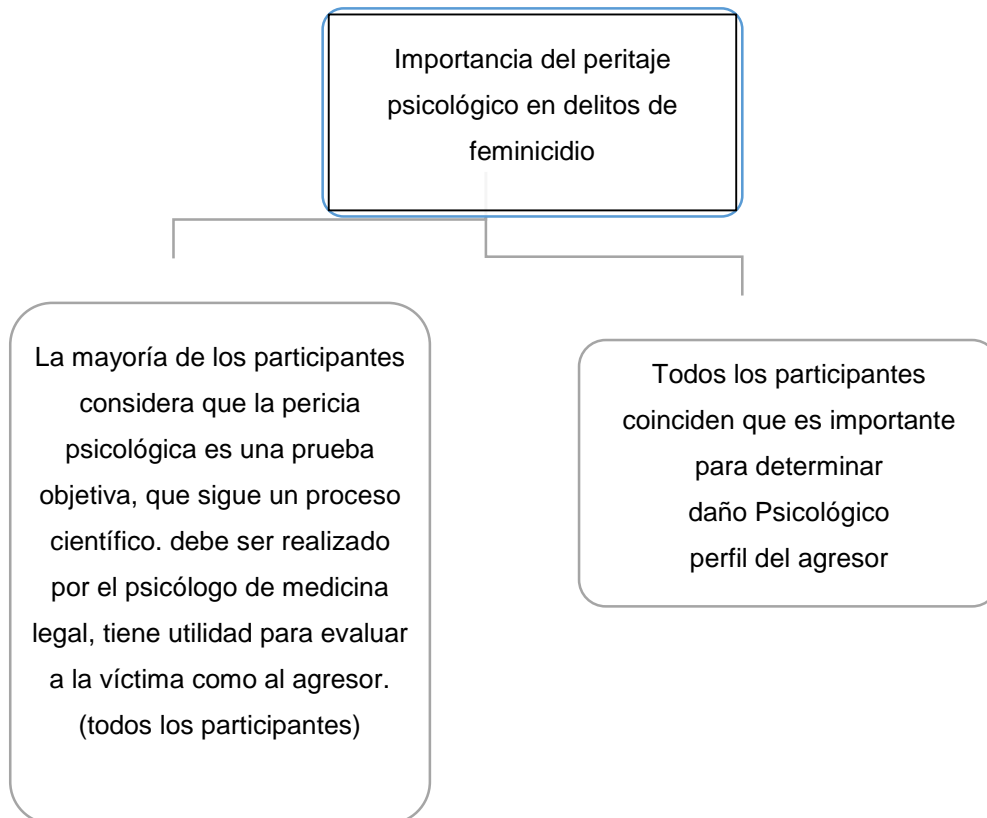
Importancia del peritaje psicológico en delitos de feminicidio

La mayoría de los participantes considera que la pericia psicológica es una prueba objetiva, que sigue un proceso científico. debe ser realizado por el psicólogo de medicina legal, tiene utilidad para evaluar a la víctima como al agresor. (todos los participantes)

Todos los participantes coinciden que es importante para determinar
daño Psicológico
perfil del agresor